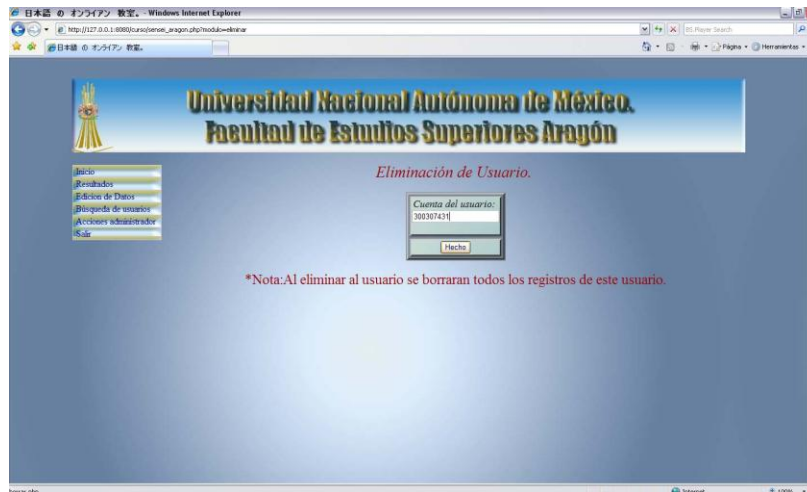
日本語 の オンライアン 教室。 - Windows Internet Explorer

http://127.0.0.1:8080/curso/sensei_aragon.php?modulo=eliminar

BS.Player Search

日本語 の オンライアン 教室。

Página · Herramientas ·

Universidad Nacional Autónoma de México.
Facultad de Estudios Superiores Aragón

Inicio
Resultados
Edicion de Datos
Busqueda de usuarios
Acciones administrador
Salir

Eliminación de Usuario.

Cuenta del usuario:
300307431

Hecho

*Nota:Al eliminar al usuario se borraran todos los registros de este usuario.

Internet

100%